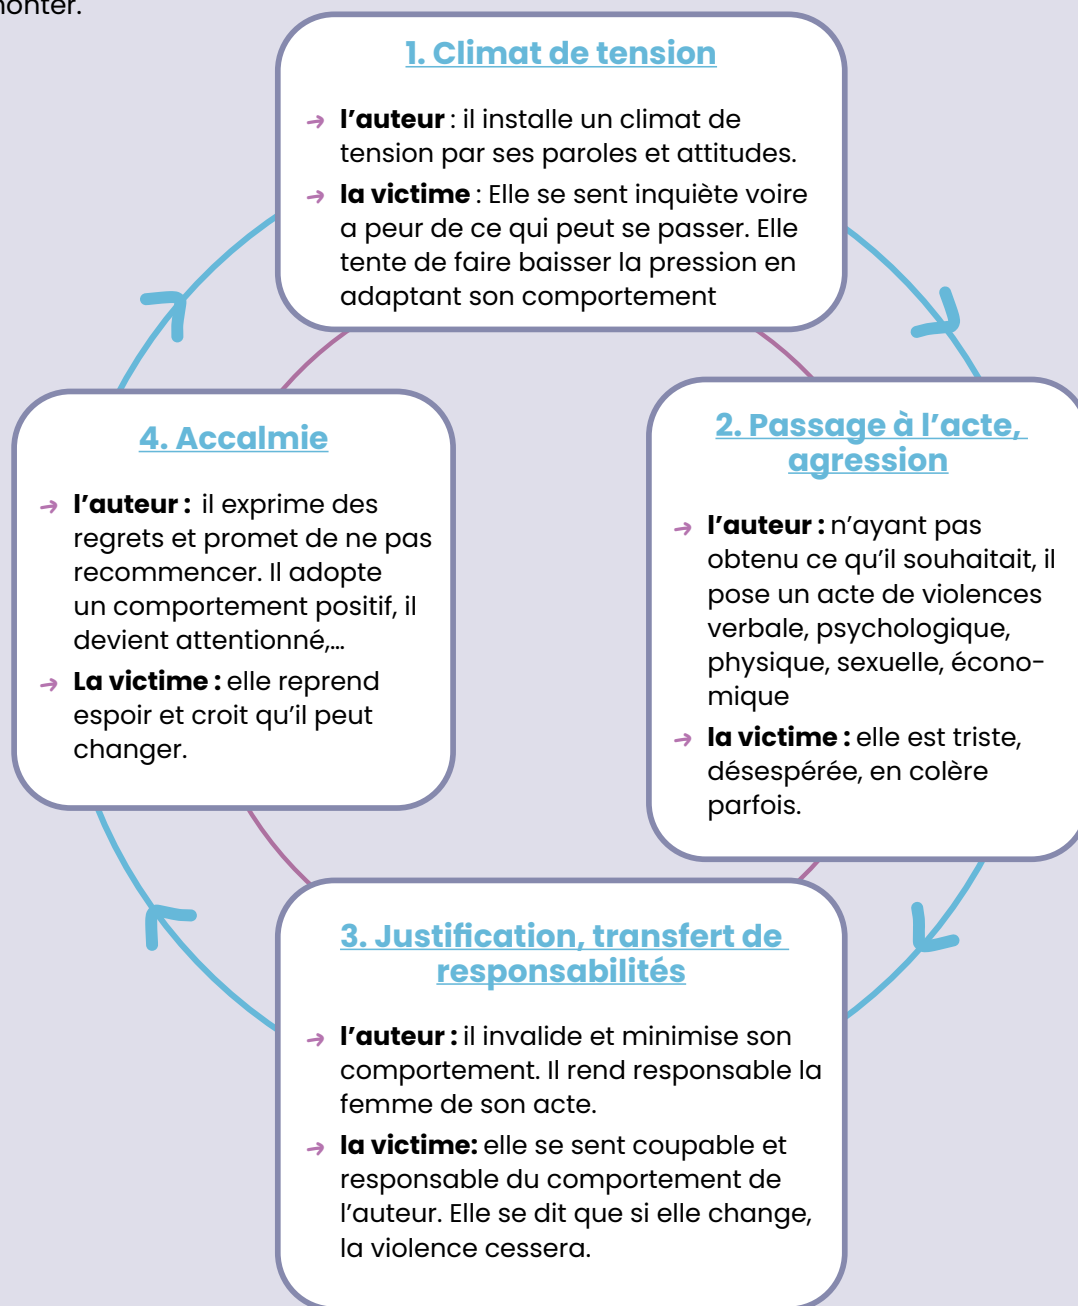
onter.

1. Climat de tension

→ l'auteur : il installe un climat de tension par ses paroles et attitudes.
→ la victime : Elle se sent inquiète voire a peur de ce qui peut se passer. Elle tente de faire baisser la pression en adaptant son comportement

2. Passage à l'acte, agression

→ l'auteur : n'ayant pas obtenu ce qu'il souhaitait, il pose un acte de violences verbale, psychologique, physique, sexuelle, économique
→ la victime : elle est triste, désespérée, en colère parfois.

3. Justification, transfert de responsabilités

→ l'auteur : il invalide et minimise son comportement. Il rend responsable la femme de son acte.
→ la victime: elle se sent coupable et responsable du comportement de l'auteur. Elle se dit que si elle change, la violence cessera.

4. Accalmie

→ l'auteur : il exprime des regrets et promet de ne pas recommencer. Il adopte un comportement positif, il devient attentionné,...
→ La victime : elle reprend espoir et croit qu'il peut changer.